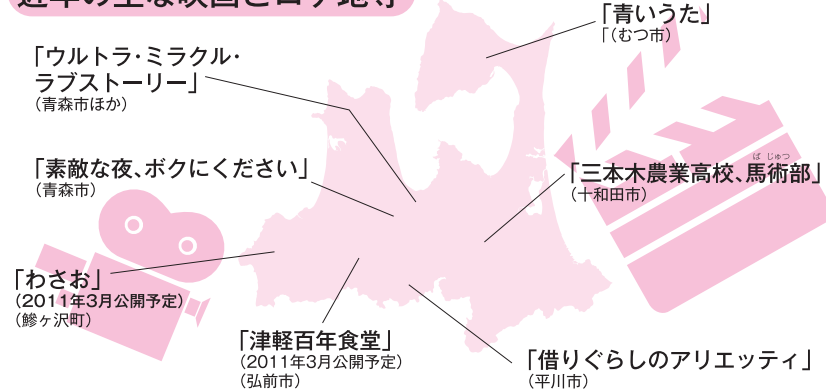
近年の主な映画とロケ地等

「青いうた」
「(むつ市)

「ウルトラ・ミラクル・ラブストーリー」
(青森市ほか)

「素敵な夜、ボクにください」
(青森市)

「三本木農業高校、馬術部」
(十和田市)

「わさお」
(2011年3月公開予定)
(鰺ヶ沢町)

「津軽百年食堂」
(2011年3月公開予定)
(弘前市)

「借りぐらしのアリエッティ」
(平川市)